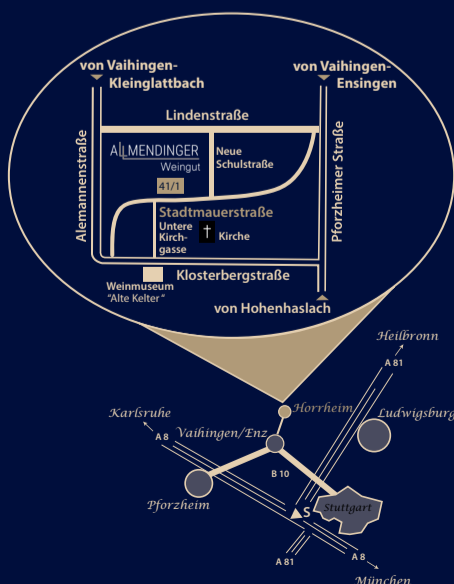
von Vaihingen-Kleinglattbach

von Vaihingen-Ensingen

Lindenstraße

Alemannenstraße

ALLMENDINGER Weingut

41/1

Neue Schulstraße

Pforzheimer Straße

Stadtmauerstraße

Untere Kirchgasse

Kirche

Klosterbergstraße

Weinmuseum „Alte Kelter"

von Hohenhaslach

Heilbronn

A 81

Horrheim

Ludwigsburg

Karlsruhe

A 8

Vaihingen/Enz

B 10

Pforzheim

S

Stuttgart

A 81

A 8

München